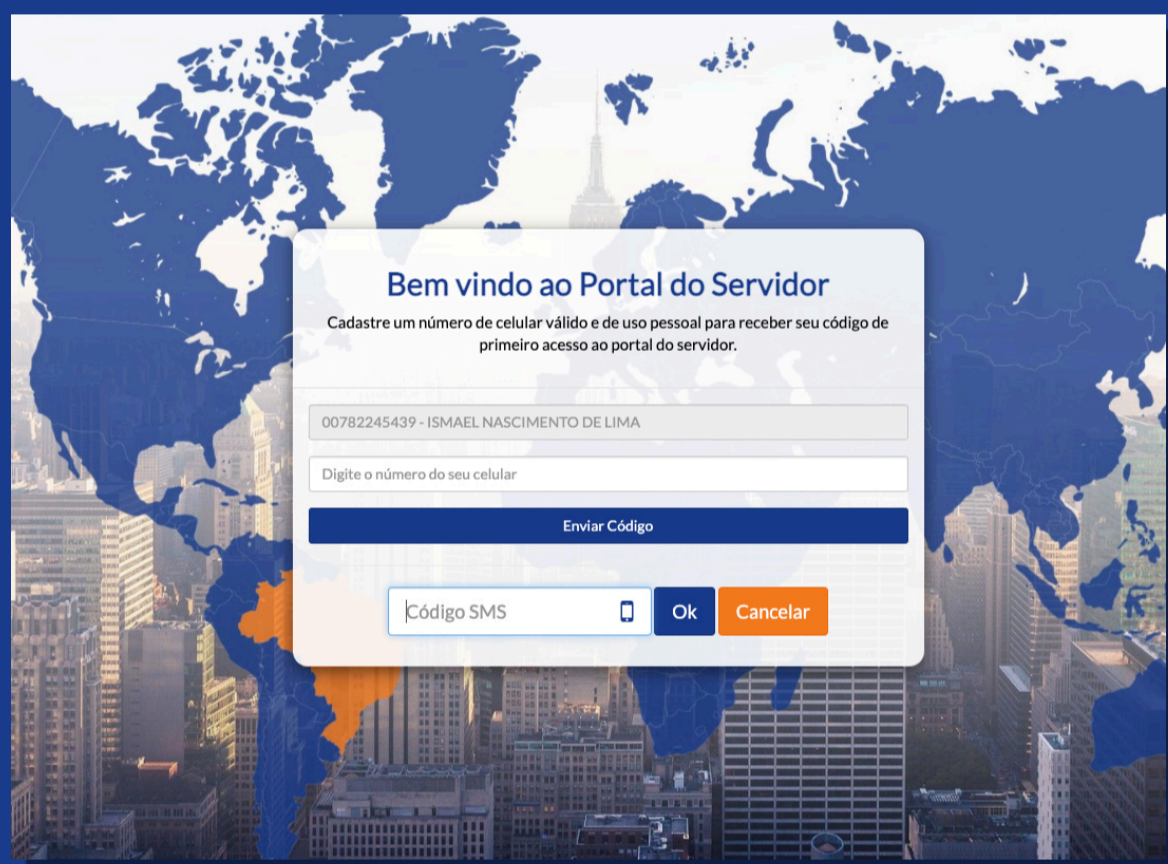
Bem vindo ao Portal do Servidor

Cadastre um número de celular válido e de uso pessoal para receber seu código de primeiro acesso ao portal do servidor.

00782245439 - ISMAEL NASCIMENTO DE LIMA

Digite o número do seu celular

Enviar Código

Código SMS

Ok

Cancelar